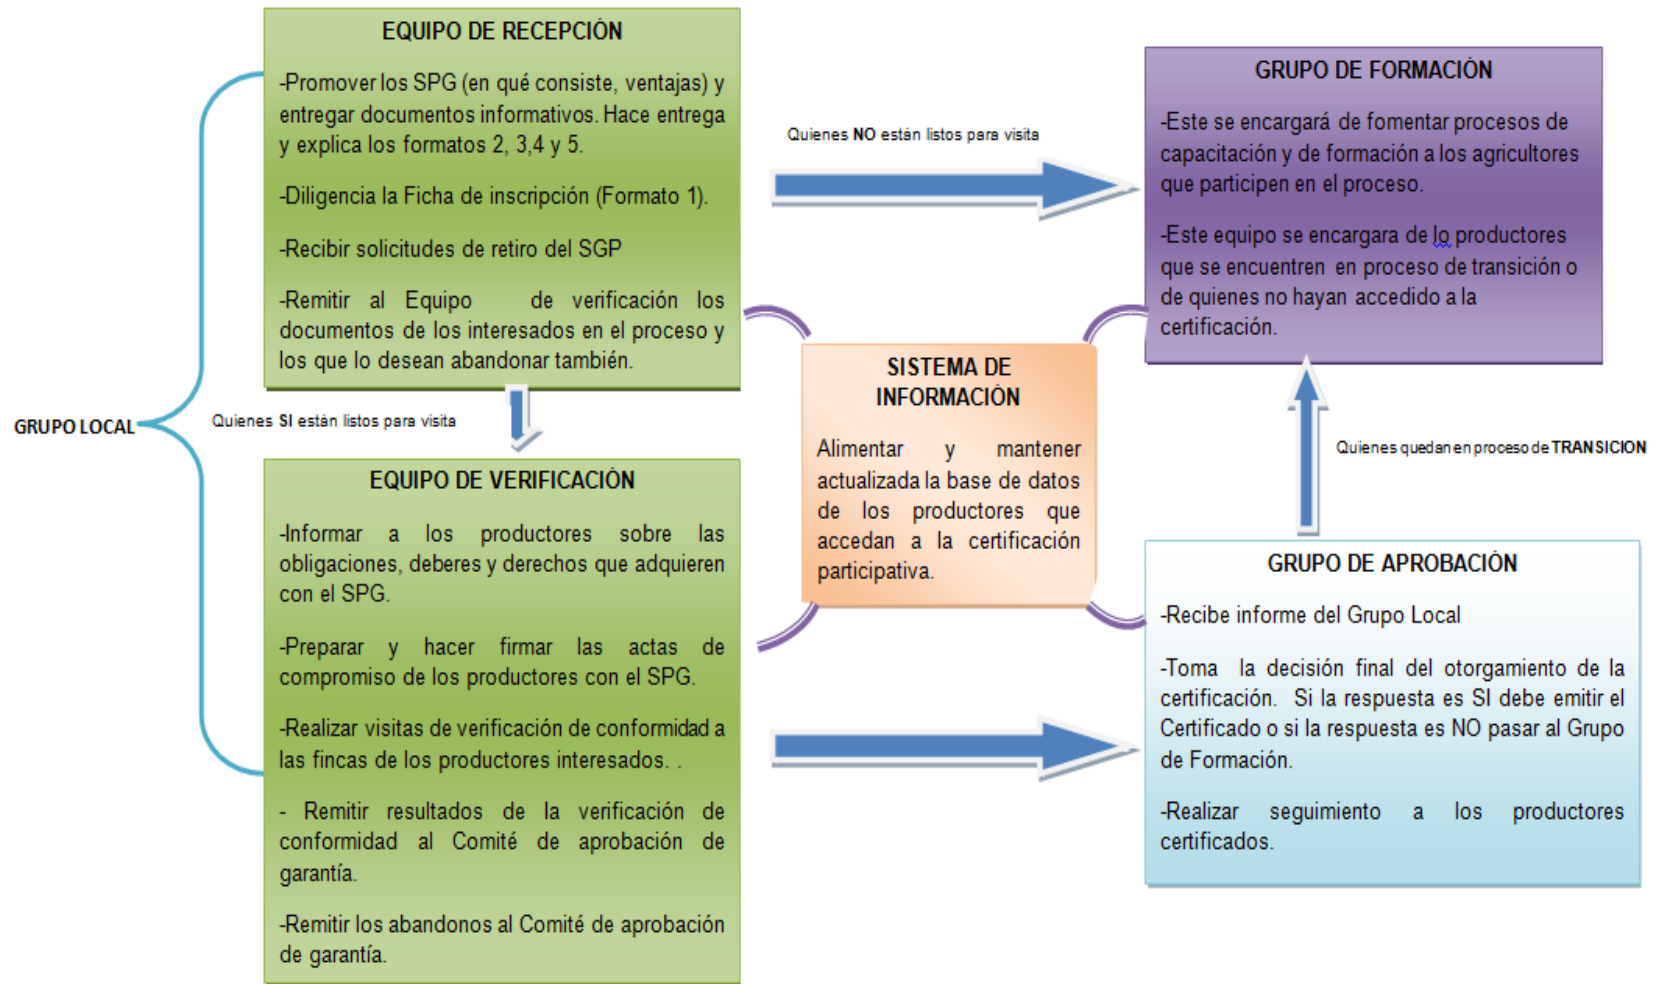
GRUPO LOCAL

EQUIPO DE RECEPCIÓN

-Promover los SPG (en qué consiste, ventajas) y entregar documentos informativos. Hace entrega y explica los formatos 2, 3,4 y 5.

-Diligencia la Ficha de inscripción (Formato 1).

-Recibir solicitudes de retiro del SGP

-Remitir al Equipo de verificación los documentos de los interesados en el proceso y los que lo desean abandonar también.

Quienes SI están listos para visita

EQUIPO DE VERIFICACIÓN

-Informar a los productores sobre las obligaciones, deberes y derechos que adquieren con el SPG.

-Preparar y hacer firmar las actas de compromiso de los productores con el SPG.

-Realizar visitas de verificación de conformidad a las fincas de los productores interesados. .

- Remitir resultados de la verificación de conformidad al Comité de aprobación de garantía.

-Remitir los abandonos al Comité de aprobación de garantía.

Quienes NO están listos para visita

SISTEMA DE INFORMACIÓN

Alimentar y mantener actualizada la base de datos de los productores que accedan a la certificación participativa.

GRUPO DE FORMACIÓN

-Este se encargará de fomentar procesos de capacitación y de formación a los agricultores que participen en el proceso.

-Este equipo se encargara de lo productores que se encuentren en proceso de transición o de quienes no hayan accedido a la certificación.

Quienes quedan en proceso de TRANSICION

GRUPO DE APROBACIÓN

-Recibe informe del Grupo Local

-Toma la decisión final del otorgamiento de la certificación. Si la respuesta es SI debe emitir el Certificado o si la respuesta es NO pasar al Grupo de Formación.

-Realizar seguimiento a los productores certificados.